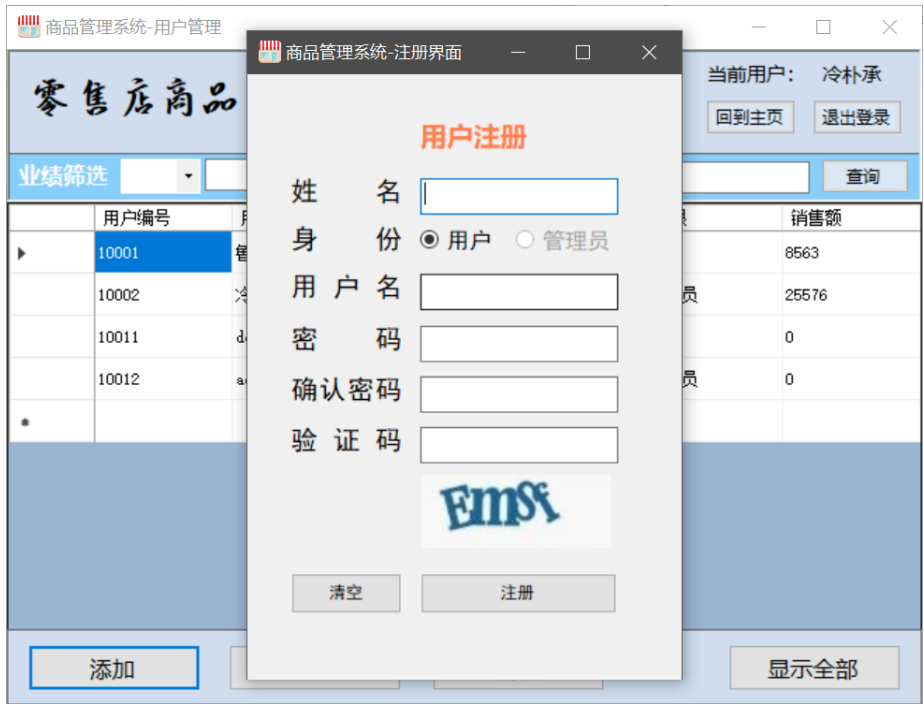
商品管理系统-用户管理

零售店商品

当前用户： 冷朴承

回到主页 退出登录

业绩筛选

查询

| | 用户编号 | 用 | 限 | 销售额 |
|---|---|---|---|---|
| ▸ | 10001 | 管 | | 8563 |
| | 10002 | 冷 | 员 | 25576 |
| | 10011 | d | | 0 |
| | 10012 | a | 员 | 0 |
| * | | | | |

添加

显示全部

商品管理系统-注册界面

用户注册

姓 名

身 份 ◉ 用户 ○ 管理员

用 户 名

密 码

确认密码

验 证 码

EmSf

清空

注册